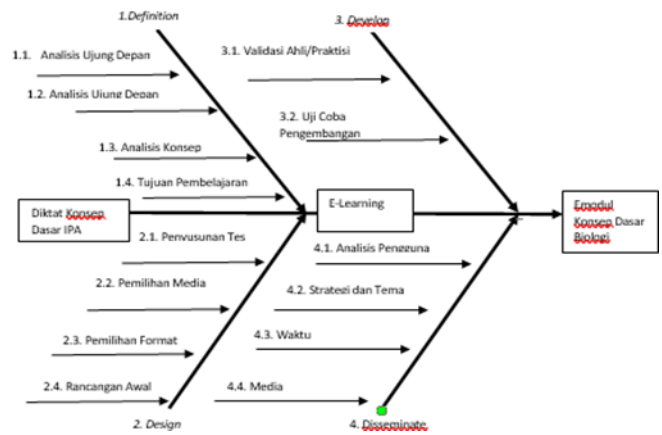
1.Definition

3. Develop

1.1. Analisis Ujung Depan

1.2. Analisis Ujung Depan

1.3. Analisis Konsep

1.4. Tujuan Pembelajaran

3.1. Validasi Ahli/Praktisi

3.2. Uji Coba Pengembangan

Diktat Konsep Dasar IPA

E-Learning

Emodul Konsep Dasar Biologi

2.1. Penyusunan Tes

2.2. Pemilihan Media

2.3. Pemilihan Format

2.4. Rancangan Awal

4.1. Analisis Pengguna

4.2. Strategi dan Tema

4.3. Waktu

4.4. Media

2. Design

4. Disseminate